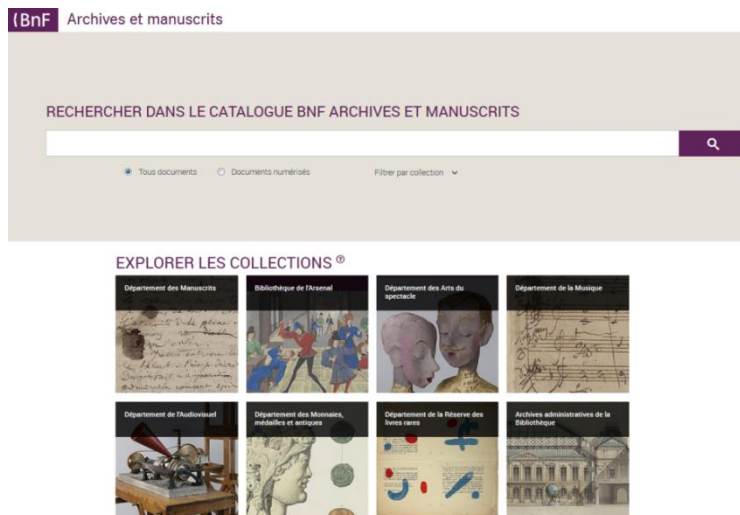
(BnF Archives et manuscrits

RECHERCHER DANS LE CATALOGUE BNF ARCHIVES ET MANUSCRITS

Tous documents Documents numérisés Filtrer par collection

EXPLORER LES COLLECTIONS ®

Département des Manuscrits

Bibliothèque de l'Arsenal

Département des Arts du spectacle

Département de la Musique

Département de l'Audiovisuel

Département des Monnaies, médailles et antiques

Département de la Réserve des livres rares

Archives administratives de la Bibliothèque